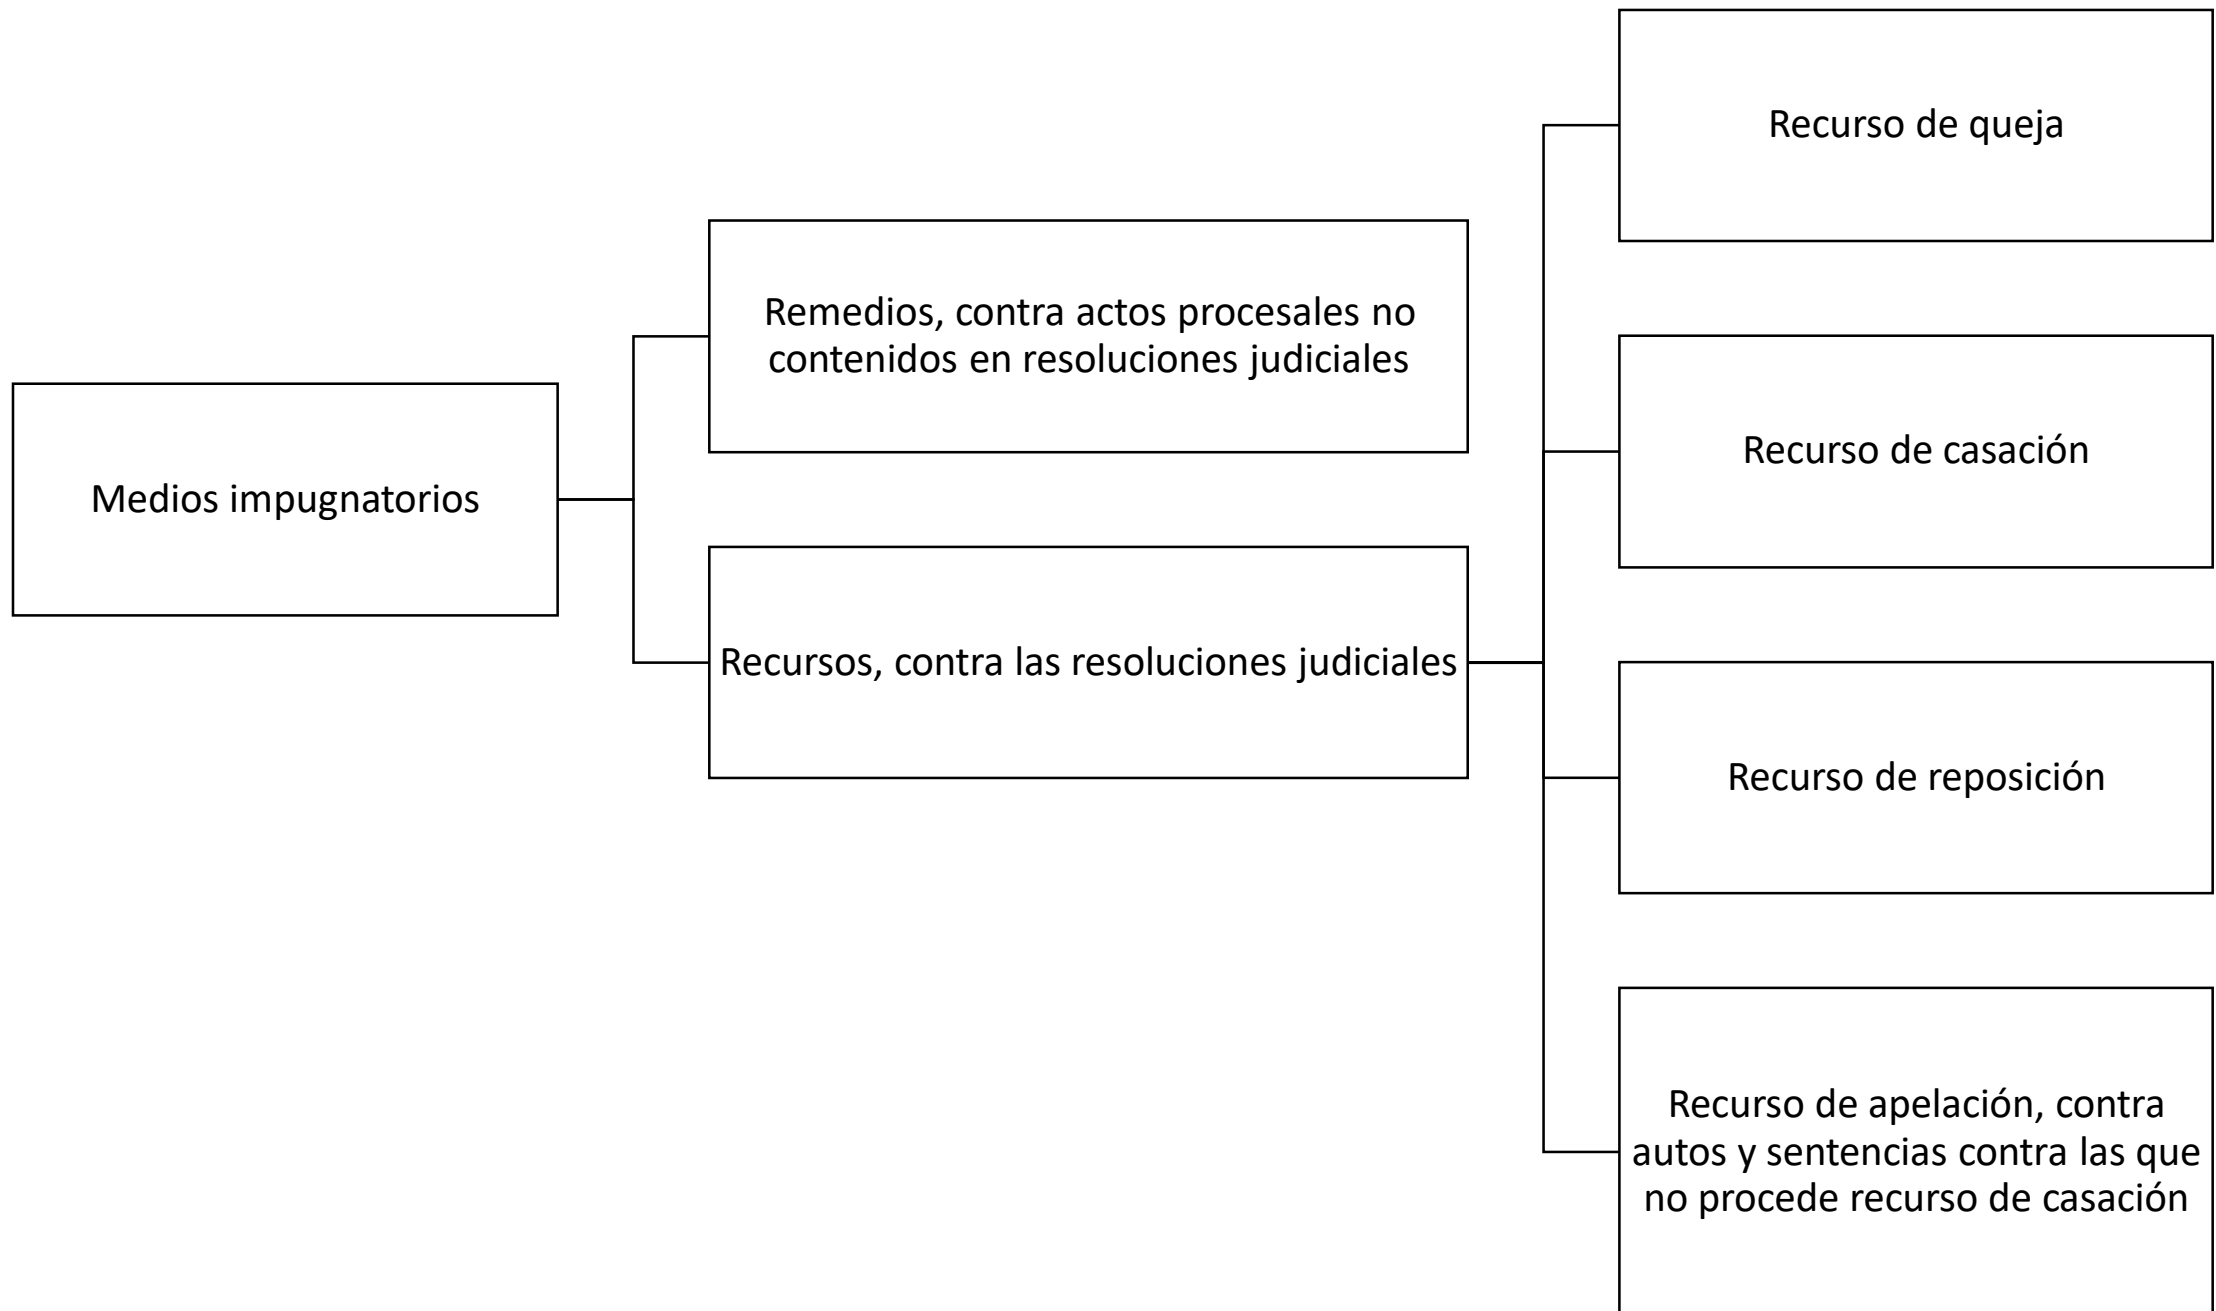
Medios impugnatorios

Remedios, contra actos procesales no contenidos en resoluciones judiciales

Recursos, contra las resoluciones judiciales

Recurso de queja

Recurso de casación

Recurso de reposición

Recurso de apelación, contra autos y sentencias contra las que no procede recurso de casación